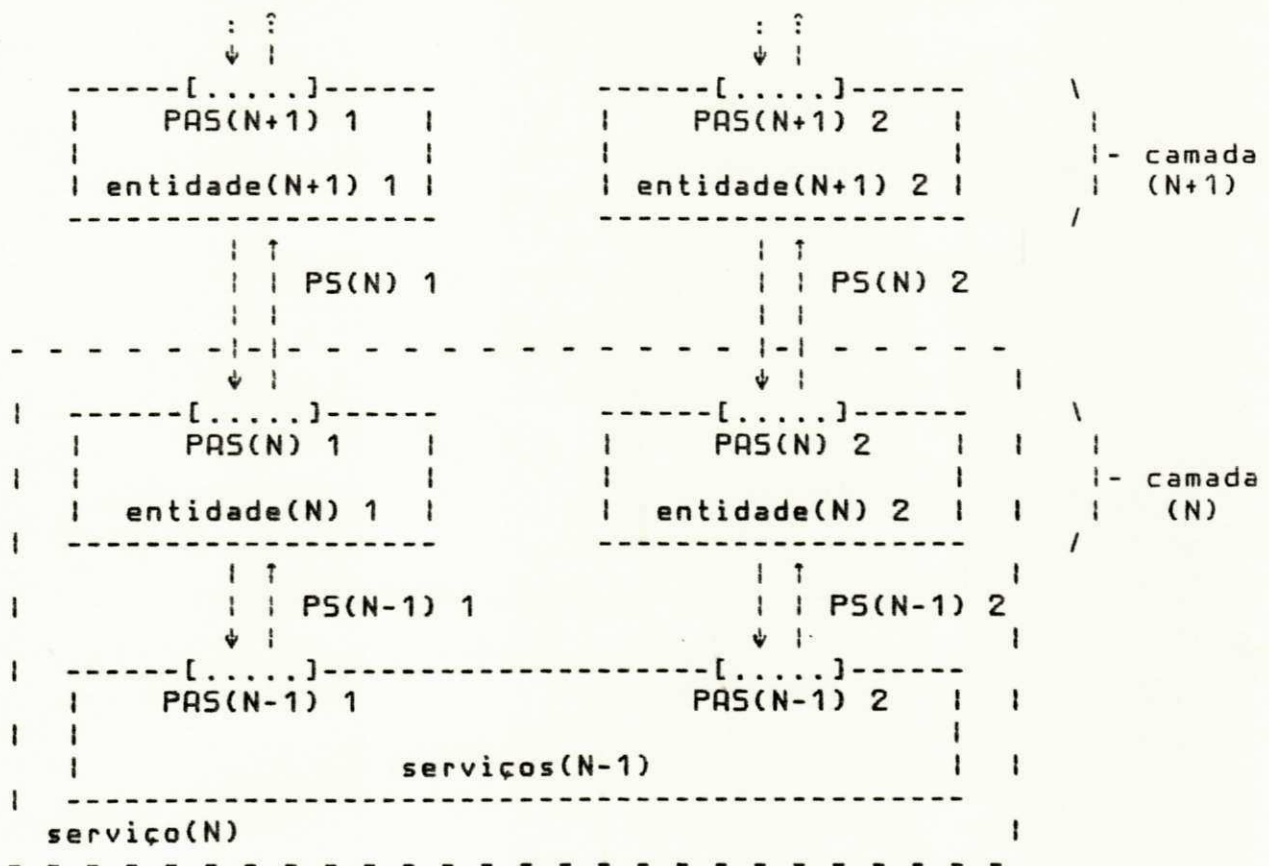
PAS(N+1) 1

entidade(N+1) 1

PAS(N+1) 2

entidade(N+1) 2

camada (N+1)

PS(N) 1

PS(N) 2

PAS(N) 1

entidade(N) 1

PAS(N) 2

entidade(N) 2

camada (N)

PS(N-1) 1

PS(N-1) 2

PAS(N-1) 1

PAS(N-1) 2

serviços(N-1)

serviço(N)